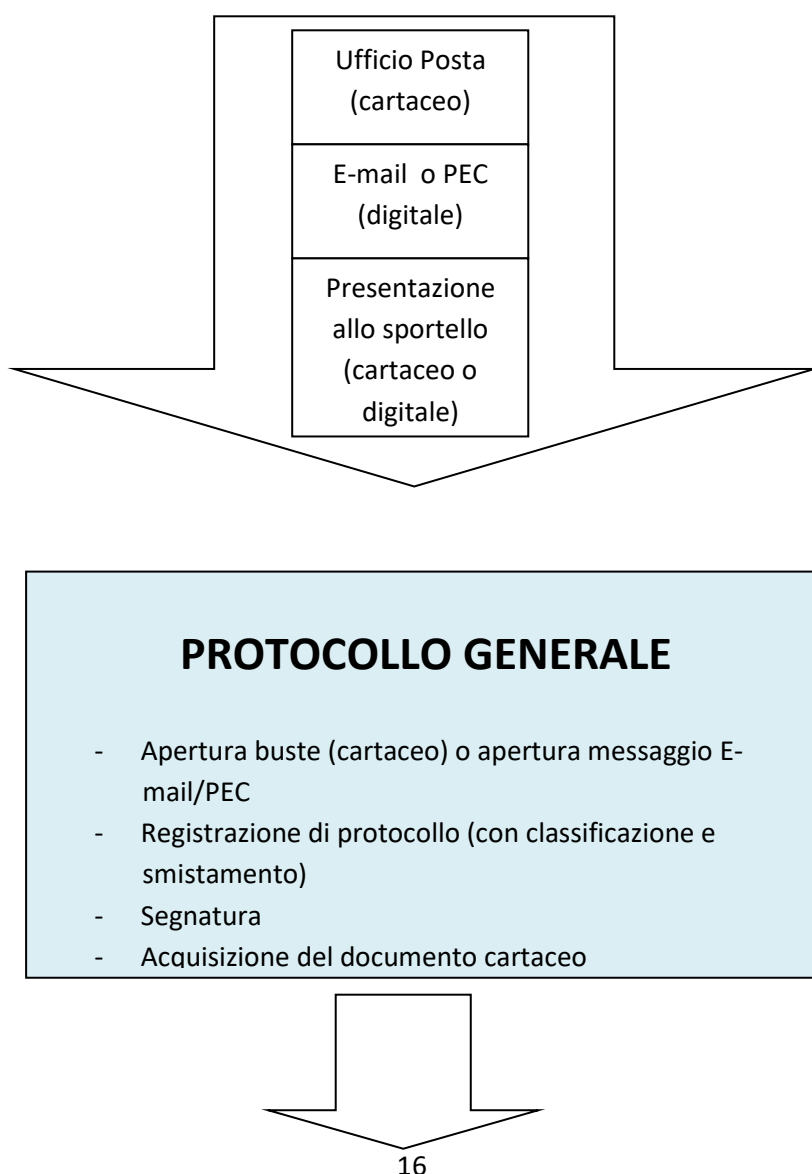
Ufficio Posta (cartaceo)

E-mail o PEC (digitale)

Presentazione allo sportello (cartaceo o digitale)

PROTOCOLLO GENERALE

- Apertura buste (cartaceo) o apertura messaggio E-mail/PEC
- Registrazione di protocollo (con classificazione e smistamento)
- Segnatura
- Acquisizione del documento cartaceo

16